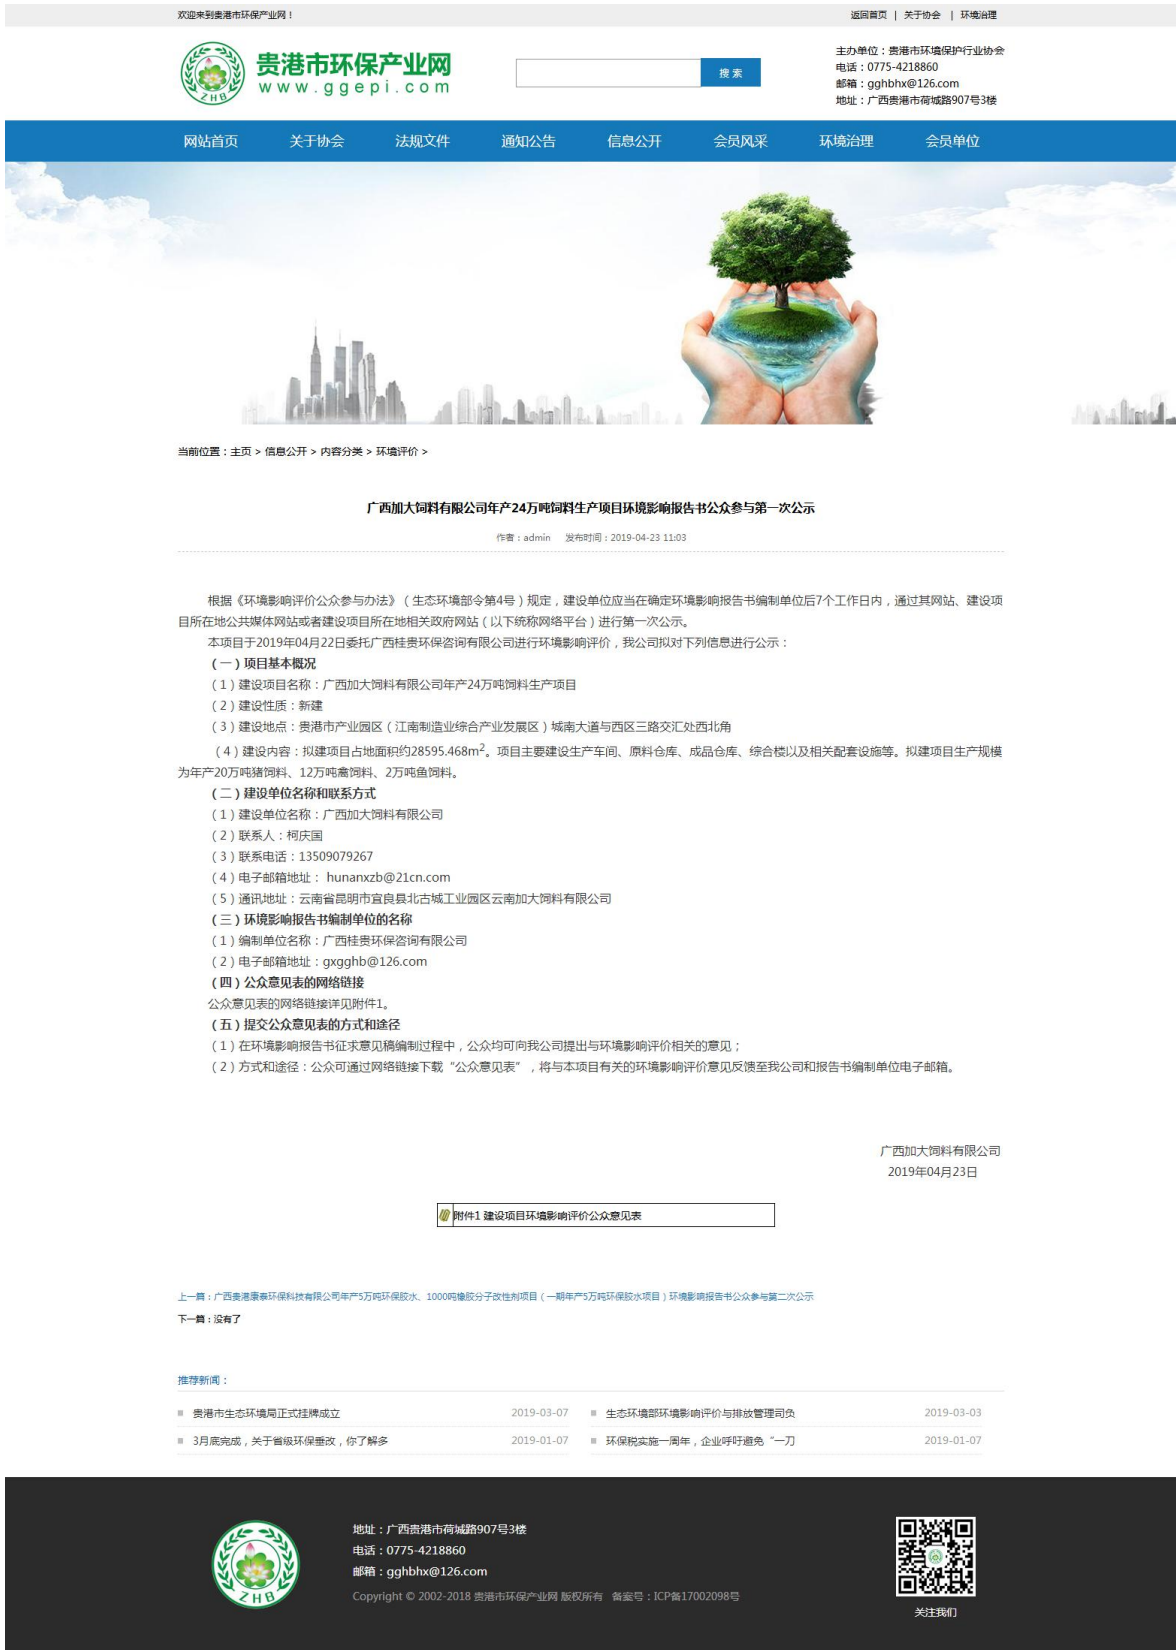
欢迎来到贵港市环保产业网！

返回首页 | 关于协会 | 环境治理

ZHB

贵港市环保产业网
www.ggepi.com

搜 索

主办单位：贵港市环境保护行业协会
电话：0775-4218860
邮箱：gghbhx@126.com
地址：广西贵港市荷城路907号3楼

网站首页 关于协会 法规文件 通知公告 信息公开 会员风采 环境治理 会员单位

当前位置：主页 > 信息公开 > 内容分类 > 环境评价 >

广西加大饲料有限公司年产24万吨饲料生产项目环境影响报告书公众参与第一次公示

作者：admin 发布时间：2019-04-23 11:03

根据《环境影响评价公众参与办法》（生态环境部令第4号）规定，建设单位应当在确定环境影响报告书编制单位后7个工作日内，通过其网站、建设项目所在地公共媒体网站或者建设项目所在地相关政府网站（以下统称网络平台）进行第一次公示。

本项目于2019年04月22日委托广西桂贵环保咨询有限公司进行环境影响评价，我公司拟对下列信息进行公示：

（一）项目基本概况

（1）建设项目名称：广西加大饲料有限公司年产24万吨饲料生产项目

（2）建设性质：新建

（3）建设地点：贵港市产业园区（江南制造业综合产业发展区）城南大道与西区三路交汇处西北角

（4）建设内容：拟建项目占地面积约28595.468m$^2$。项目主要建设生产车间、原料仓库、成品仓库、综合楼以及相关配套设施等。拟建项目生产规模为年产20万吨猪饲料、12万吨禽饲料、2万吨鱼饲料。

（二）建设单位名称和联系方式

（1）建设单位名称：广西加大饲料有限公司

（2）联系人：柯庆国

（3）联系电话：13509079267

（4）电子邮箱地址： hunanxzb@21cn.com

（5）通讯地址：云南省昆明市宜良县北古城工业园区云南加大饲料有限公司

（三）环境影响报告书编制单位的名称

（1）编制单位名称：广西桂贵环保咨询有限公司

（2）电子邮箱地址：gxgghb@126.com

（四）公众意见表的网络链接

公众意见表的网络链接详见附件1。

（五）提交公众意见表的方式和途径

（1）在环境影响报告书征求意见稿编制过程中，公众均可向我公司提出与环境影响评价相关的意见；

（2）方式和途径：公众可通过网络链接下载“公众意见表”，将与本项目有关的环境影响评价意见反馈至我公司和报告书编制单位电子邮箱。

广西加大饲料有限公司
2019年04月23日

附件1 建设项目环境影响评价公众意见表

上一篇：广西贵港康泰环保科技有限公司年产5万吨环保胶水、1000吨橡胶分子改性剂项目（一期年产5万吨环保胶水项目）环境影响报告书公众参与第二次公示

下一篇：没有了

推荐新闻：

贵港市生态环境局正式挂牌成立 2019-03-07
生态环境部环境影响评价与排放管理司负 2019-03-03
3月底完成，关于督级环保垂改，你了解多 2019-01-07
环保税实施一周年，企业呼吁避免“一刀 2019-01-07

ZHB

地址：广西贵港市荷城路907号3楼
电话：0775-4218860
邮箱：gghbhx@126.com
Copyright © 2002-2018 贵港市环保产业网 版权所有 备案号：ICP备17002098号

关注我们